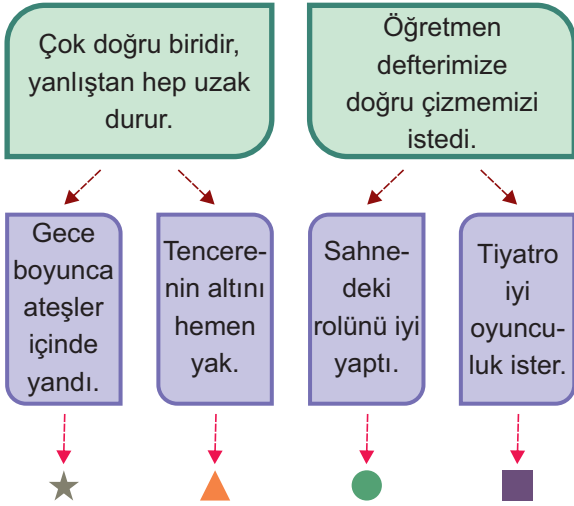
Çok doğru biridir, yanlıştan hep uzak durur.

Öğretmen defterimize doğru çizmemizi istedi.

Gece boyunca ateşler içinde yandı.

Tencerenin altını hemen yak.

Sahnedeki rolünü iyi yaptı.

Tiyatro iyi oyunculuk ister.